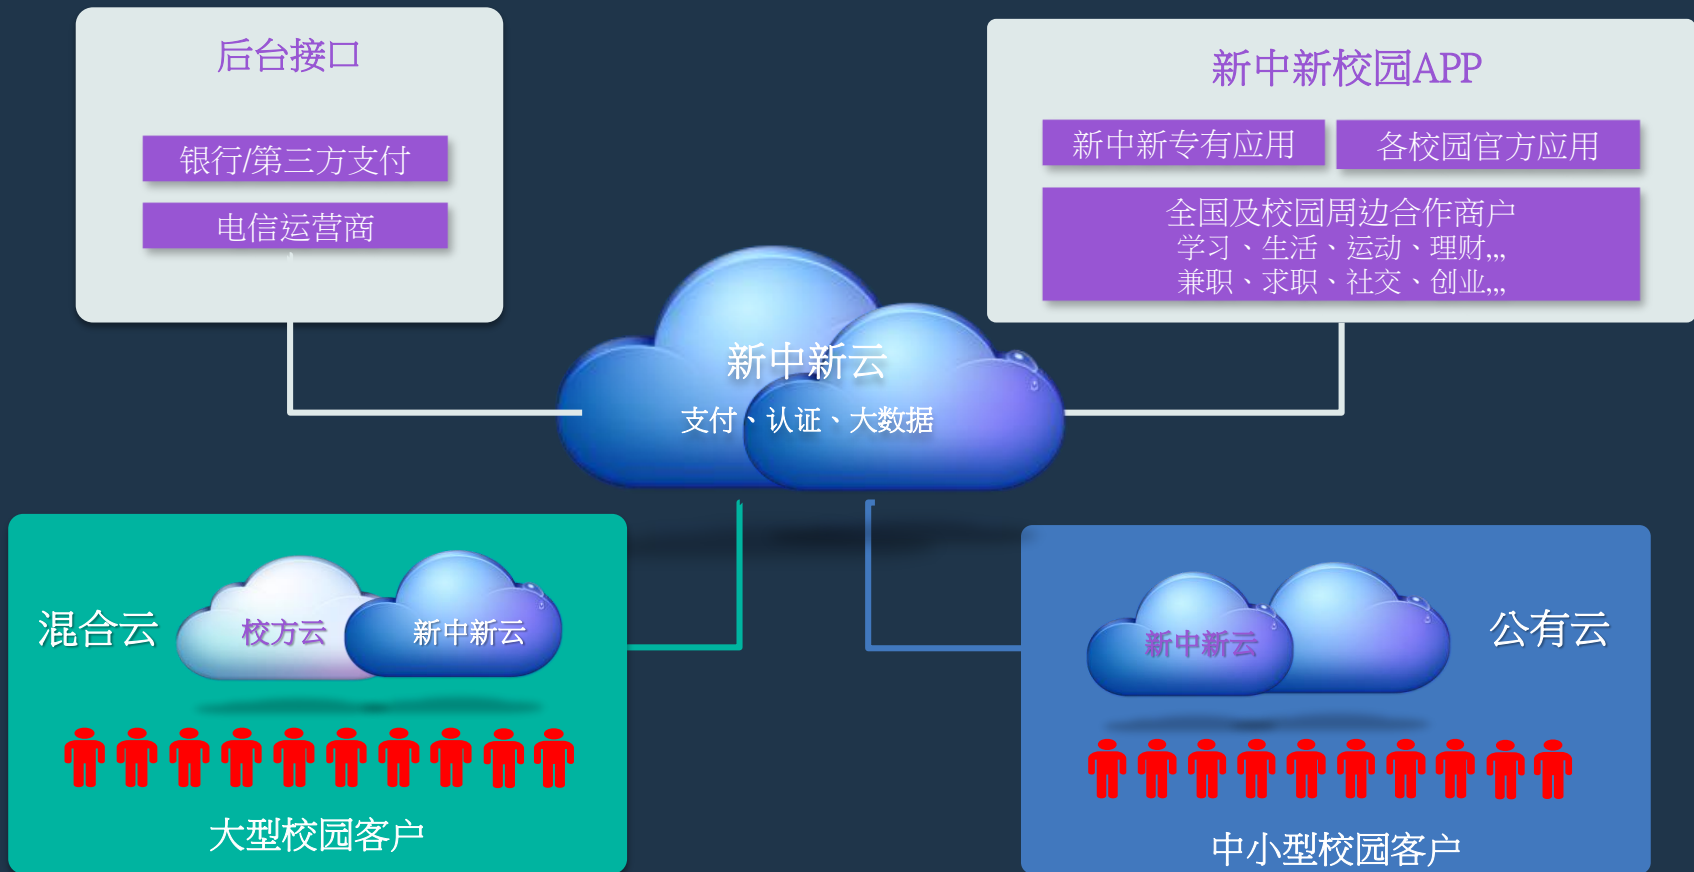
后台接口

银行/第三方支付

电信运营商

新中新校园APP

新中新专有应用

各校园官方应用

全国及校园周边合作商户
学习、生活、运动、理财,,,
兼职、求职、社交、创业,,,

新中新云

支付、认证、大数据

混合云

校方云

新中新云

大型校园客户

新中新云

公有云

中小型校园客户